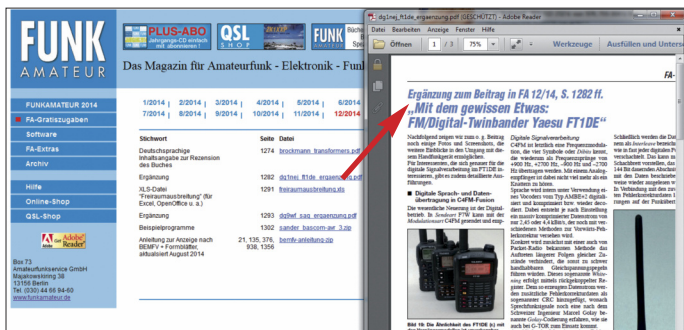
FUNK AMATEUR

PLUS-ABO Jahrgangs-CD einfach mit abonnieren!

QSL SHOP

Das Magazin für Amateurfunk - Elektronik - Funk

FUNKAMATEUR 2014
FA-Gratiszugaben
Software
FA-Extras
Archiv
Hilfe
Online-Shop
QSL-Shop

Adobe Reader

Box 73
Amateurfunkservice GmbH
Majakowskiring 38
13156 Berlin
Tel. (030) 44 66 94-60
www.funkamateur.de

1/2014 | 2/2014 | 3/2014 | 4/2014 | 5/2014 | 6/2014
7/2014 | 8/2014 | 9/2014 | 10/2014 | 11/2014 | 12/2014

| Stichwort | Seite | Datei |
|---|---|---|
| Deutschsprachige Inhaltsangabe zur Rezension des Buches | 1274 | brockmann_transformers.pdf |
| Ergänzung | 1282 | dg1nej_ft1de_ergaenzung.pdf |
| XLS-Datei "Freiraumausbreitung" (für Excel, OpenOffice u. a.) | 1291 | freiraumausbreitung.xls |
| Ergänzung | 1293 | dg9ef_sag_ergaenzung.pdf |
| Beispielprogramme | 1302 | sander_bascom-avr_3.zip |
| Anleitung zur Anzeige nach BEMFV + Formblätter, aktualisiert August 2014 | 21, 135, 376, 938, 1356 | bemfv-anleitung.zip |

dg1nej_ft1de_ergaenzung.pdf (GESCHÜTZT) - Adobe Reader
Datei Bearbeiten Anzeige Fenster Hilfe
Öffnen 1 / 3 75% Werkzeuge Ausfüllen und Unters

Ergänzung zum Beitrag in FA 12/14, S. 1282 ff.
„Mit dem gewissen Etwas: FM/Digital-Twinbander Yaesu FT1DE"

Bild 1b: Die Ähnlichkeit des FT1DE (r) mit